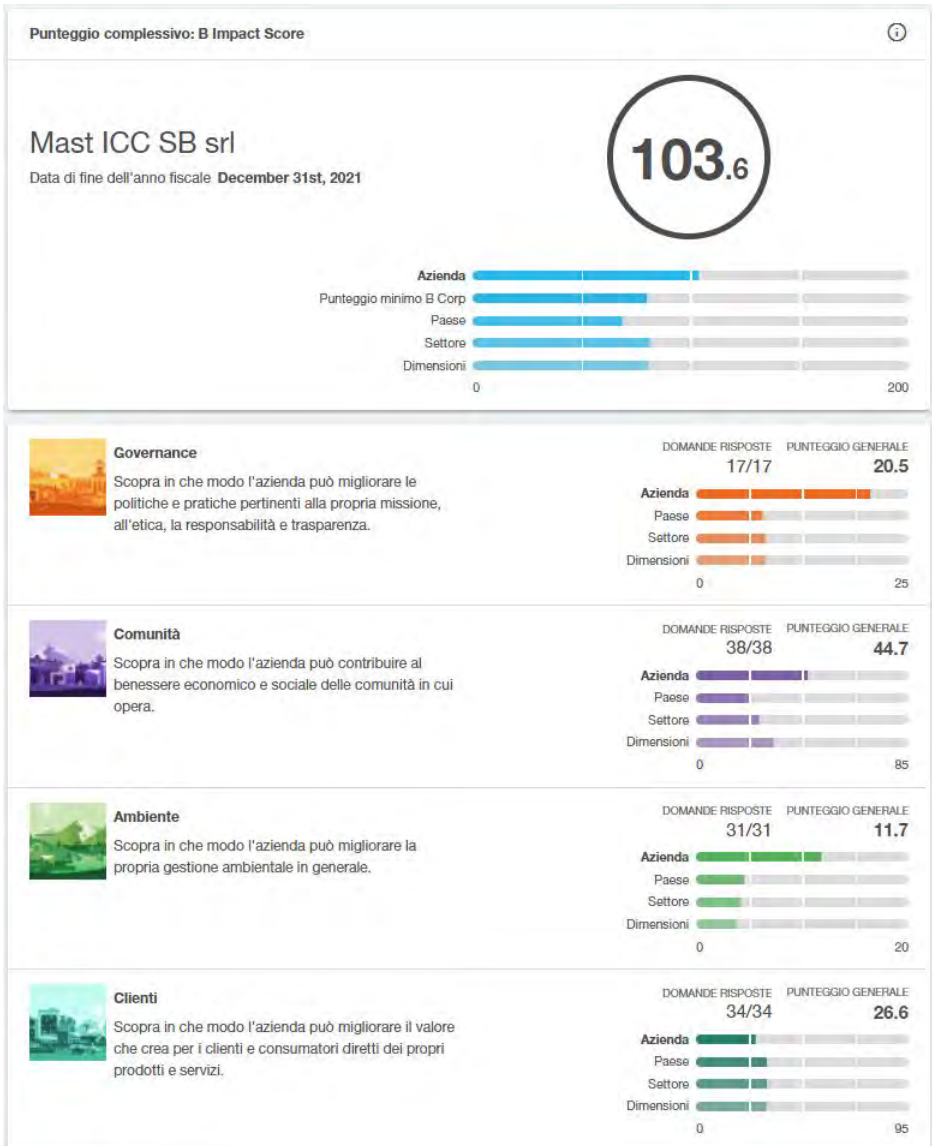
Punteggio complessivo: B Impact Score

Mast ICC SB srl
Data di fine dell'anno fiscale **December 31st, 2021**

103.6

Azienda
Punteggio minimo B Corp
Paese
Settore
Dimensioni
0
200

Governance
Scopra in che modo l'azienda può migliorare le politiche e pratiche pertinenti alla propria missione, all'etica, la responsabilità e trasparenza.

DOMANDE RISPOSTE 17/17
PUNTEGGIO GENERALE 20.5
Azienda
Paese
Settore
Dimensioni
0
25

Comunità
Scopra in che modo l'azienda può contribuire al benessere economico e sociale delle comunità in cui opera.

DOMANDE RISPOSTE 38/38
PUNTEGGIO GENERALE 44.7
Azienda
Paese
Settore
Dimensioni
0
85

Ambiente
Scopra in che modo l'azienda può migliorare la propria gestione ambientale in generale.

DOMANDE RISPOSTE 31/31
PUNTEGGIO GENERALE 11.7
Azienda
Paese
Settore
Dimensioni
0
20

Clienti
Scopra in che modo l'azienda può migliorare il valore che crea per i clienti e consumatori diretti dei propri prodotti e servizi.

DOMANDE RISPOSTE 34/34
PUNTEGGIO GENERALE 26.6
Azienda
Paese
Settore
Dimensioni
0
95